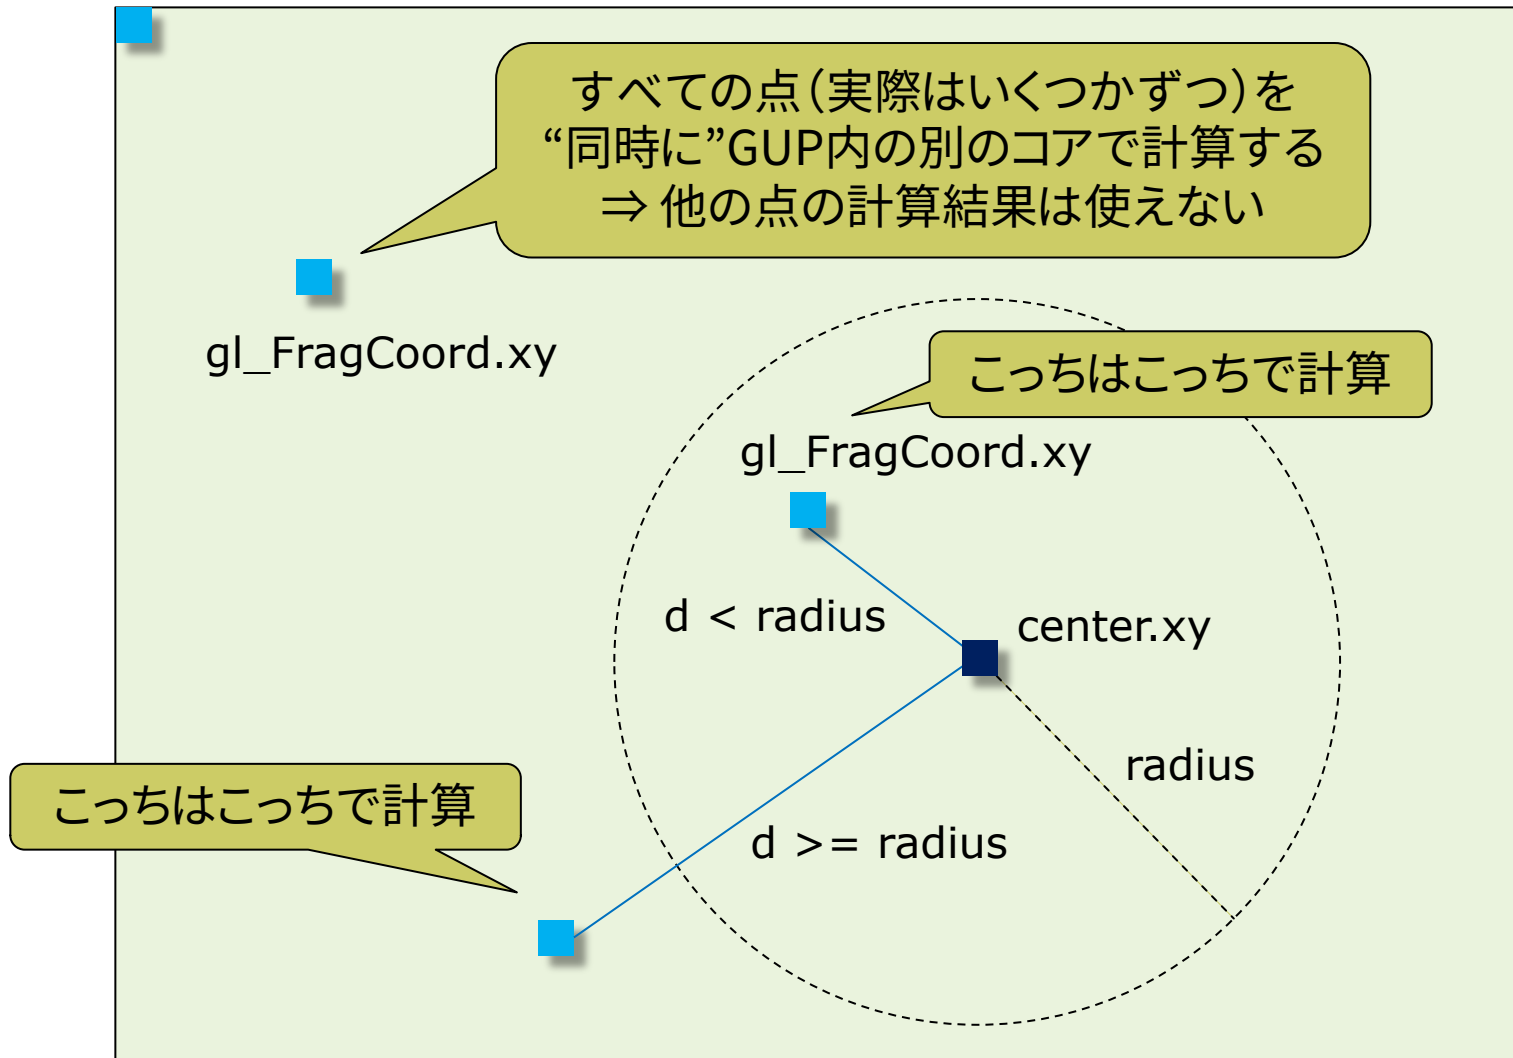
すべての点（実際はいくつかずつ）を
“同時に”GUP内の別のコアで計算する
⇒ 他の点の計算結果は使えない

gl_FragCoord.xy

こっちはこっちで計算

gl_FragCoord.xy

d < radius

center.xy

radius

こっちはこっちで計算

d >= radius